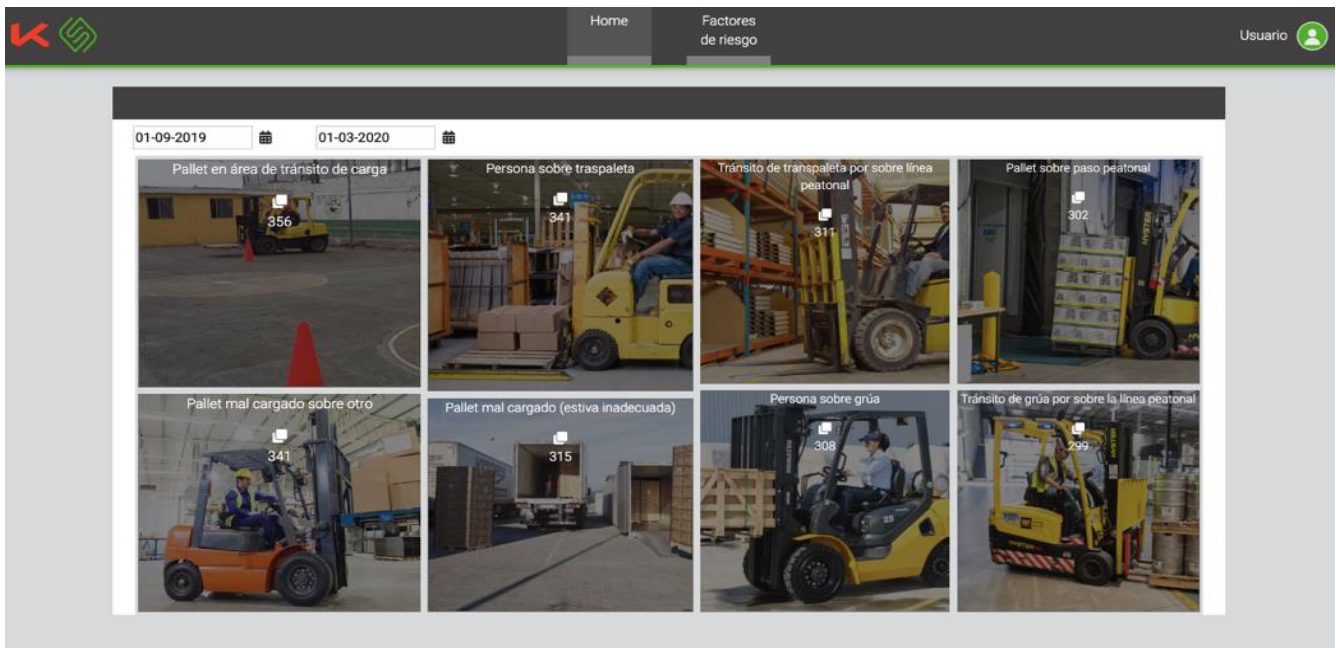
Home

Factores de riesgo

Usuario

01-09-2019

01-03-2020

Pallet en área de tránsito de carga
356

Persona sobre traspaleta
341

Tránsito de transpaleta por sobre línea peatonal
311

Pallet sobre paso peatonal
302

Pallet mal cargado sobre otro
341

Pallet mal cargado (estiva inadecuada)
315

Persona sobre grúa
308

Tránsito de grúa por sobre la línea peatonal
299